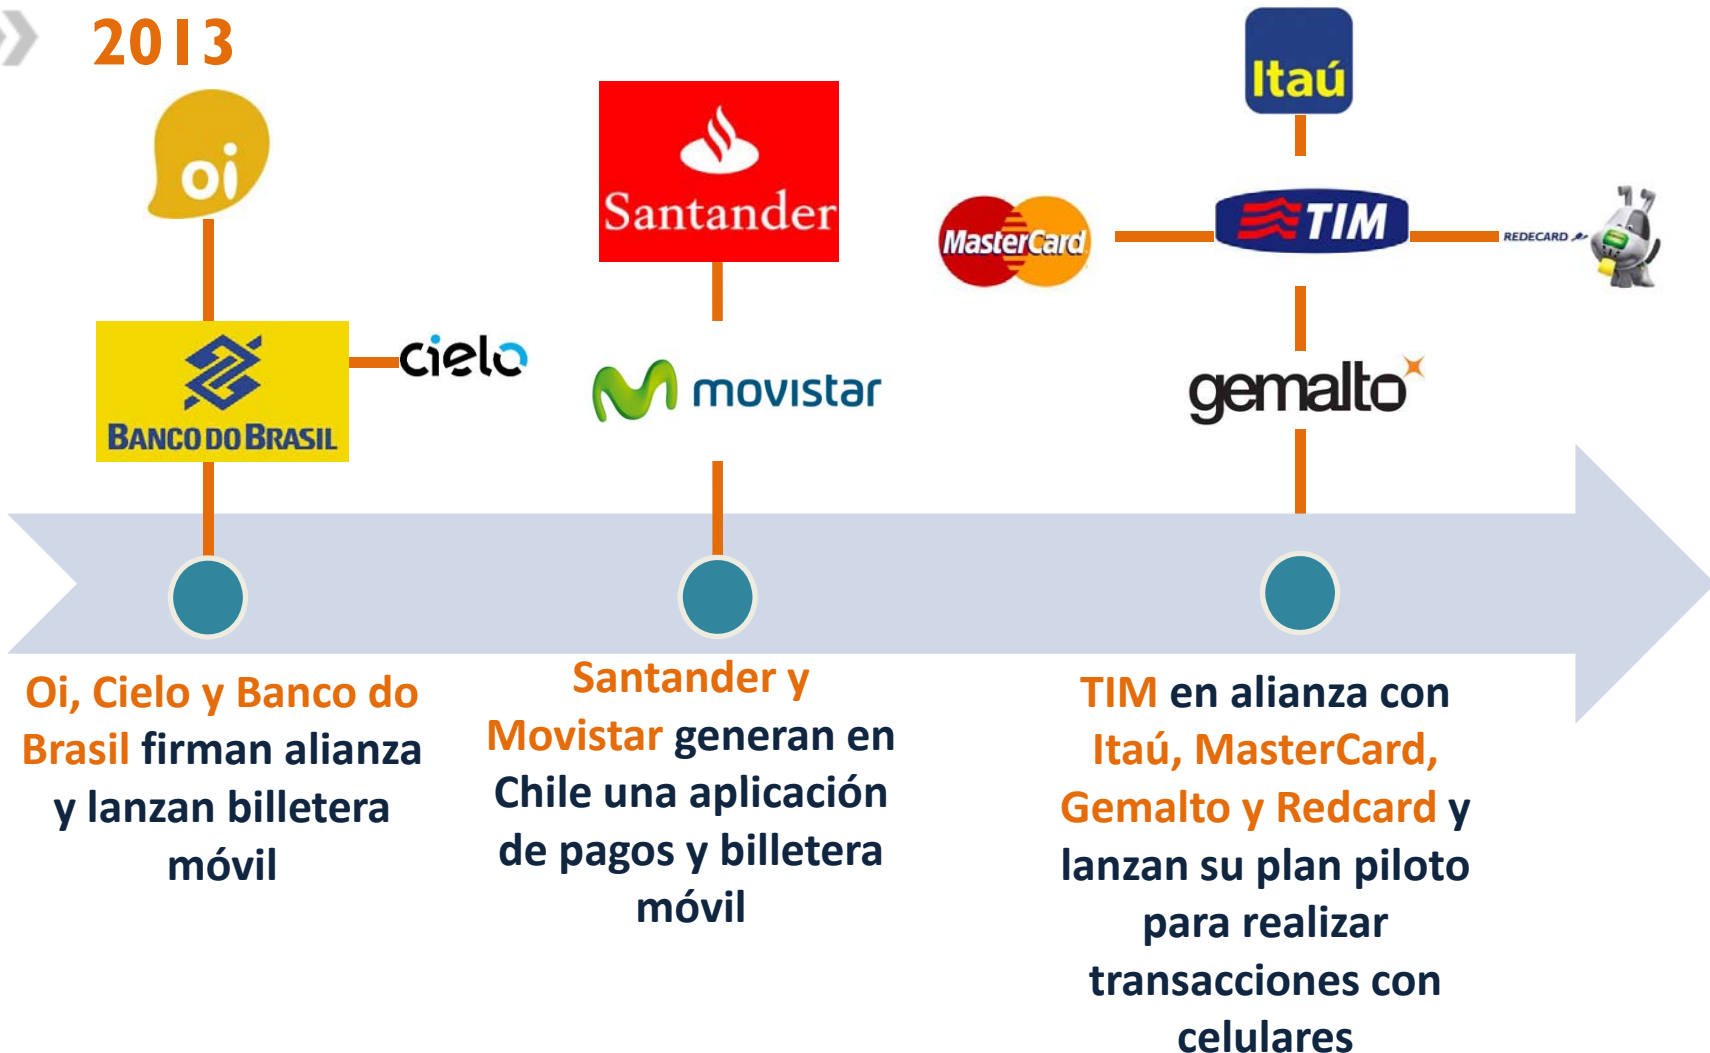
2013

oi

BANCO DO BRASIL

cielo

Santander

movistar

Itaú

MasterCard

TIM

REDECARD

gemalto

Oi, Cielo y Banco do Brasil firman alianza y lanzan billetera móvil

Santander y Movistar generan en Chile una aplicación de pagos y billetera móvil

TIM en alianza con Itaú, MasterCard, Gemalto y Redcard y lanzan su plan piloto para realizar transacciones con celulares